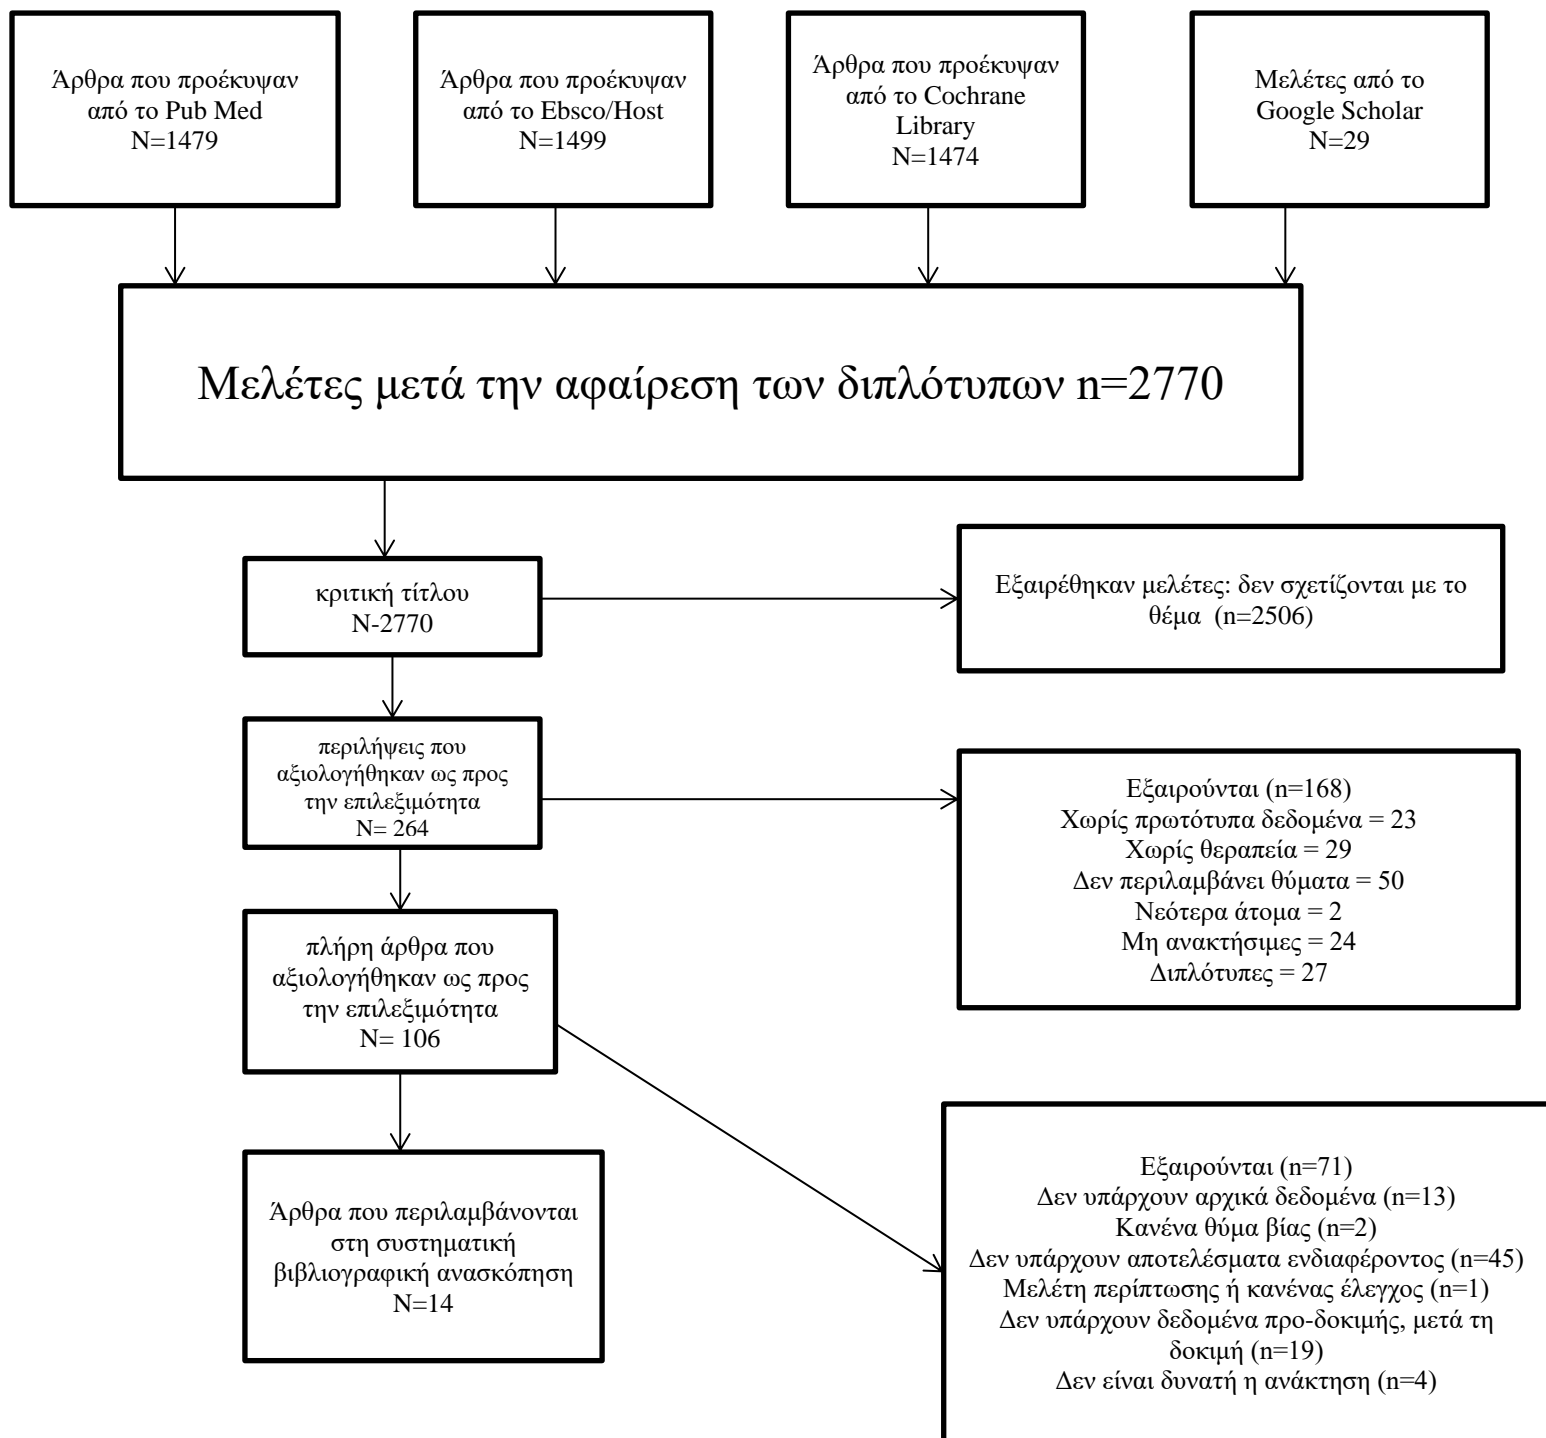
Άρθρα που προέκυψαν από το Pub Med
N=1479

Άρθρα που προέκυψαν από το Ebsco/Host
N=1499

Άρθρα που προέκυψαν από το Cochrane Library
N=1474

Μελέτες από το Google Scholar
N=29

Μελέτες μετά την αφαίρεση των διπλότυπων n=2770

κριτική τίτλου
N-2770

Εξαιρέθηκαν μελέτες: δεν σχετίζονται με το θέμα (n=2506)

περιλήψεις που αξιολογήθηκαν ως προς την επιλεξιμότητα
N= 264

Εξαιρούνται (n=168)
Χωρίς πρωτότυπα δεδομένα = 23
Χωρίς θεραπεία = 29
Δεν περιλαμβάνει θύματα = 50
Νεότερα άτομα = 2
Μη ανακτήσιμες = 24
Διπλότυπες = 27

πλήρη άρθρα που αξιολογήθηκαν ως προς την επιλεξιμότητα
N= 106

Άρθρα που περιλαμβάνονται στη συστηματική βιβλιογραφική ανασκόπηση
N=14

Εξαιρούνται (n=71)
Δεν υπάρχουν αρχικά δεδομένα (n=13)
Κανένα θύμα βίας (n=2)
Δεν υπάρχουν αποτελέσματα ενδιαφέροντος (n=45)
Μελέτη περίπτωσης ή κανένας έλεγχος (n=1)
Δεν υπάρχουν δεδομένα προ-δοκιμής, μετά τη δοκιμή (n=19)
Δεν είναι δυνατή η ανάκτηση (n=4)